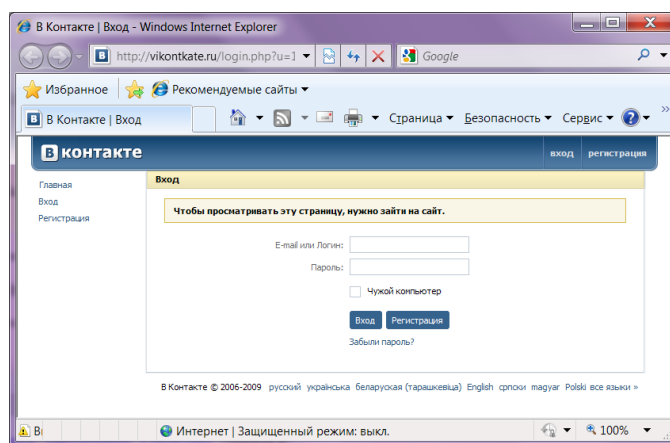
В Контакте | Вход - Windows Internet Explorer

http://vikontkate.ru/login.php?u=1

Google

Избранное

Рекомендуемые сайты

В Контакте | Вход

Страница

Безопасность

Сервис

В контакте

вход

регистрация

Главная
Вход
Регистрация

Вход

Чтобы просматривать эту страницу, нужно зайти на сайт.

E-mail или Логин:

Пароль:

Чужой компьютер

Вход

Регистрация

Забыли пароль?

В Контакте © 2006-2009 русский українська беларуская (тарашкевіца) English српски magyar Polski все языки »

Интернет | Защищенный режим: выкл.

100%